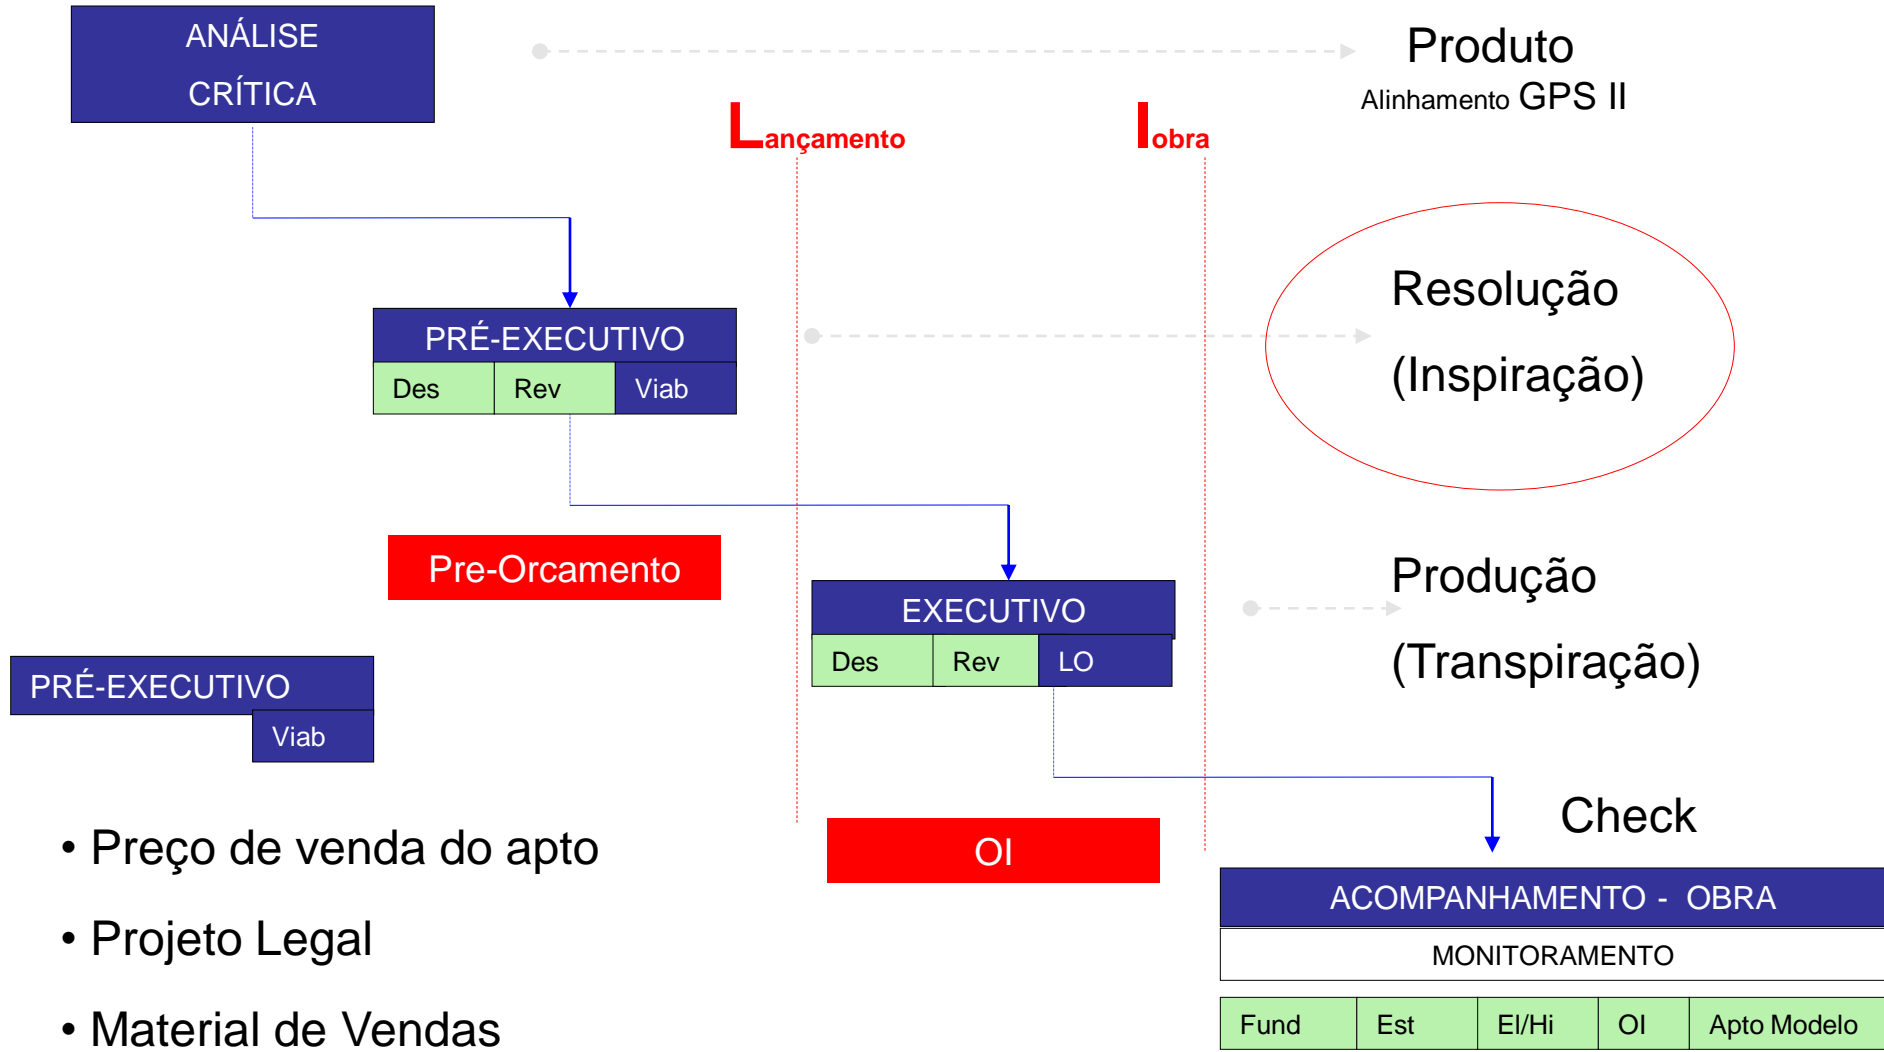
ANÁLISE CRÍTICA

Produto
Alinhamento GPS II

Lançamento

Iobra

PRÉ-EXECUTIVO

| Des | Rev | Viab |
|---|---|---|

Resolução
(Inspiração)

Pre-Orcamento

EXECUTIVO

| Des | Rev | LO |
|---|---|---|

Produção
(Transpiração)

PRÉ-EXECUTIVO
Viab

Check

• Preço de venda do apto
• Projeto Legal
• Material de Vendas

OI

ACOMPANHAMENTO - OBRA
MONITORAMENTO

| Fund | Est | El/Hi | OI | Apto Modelo |
|---|---|---|---|---|